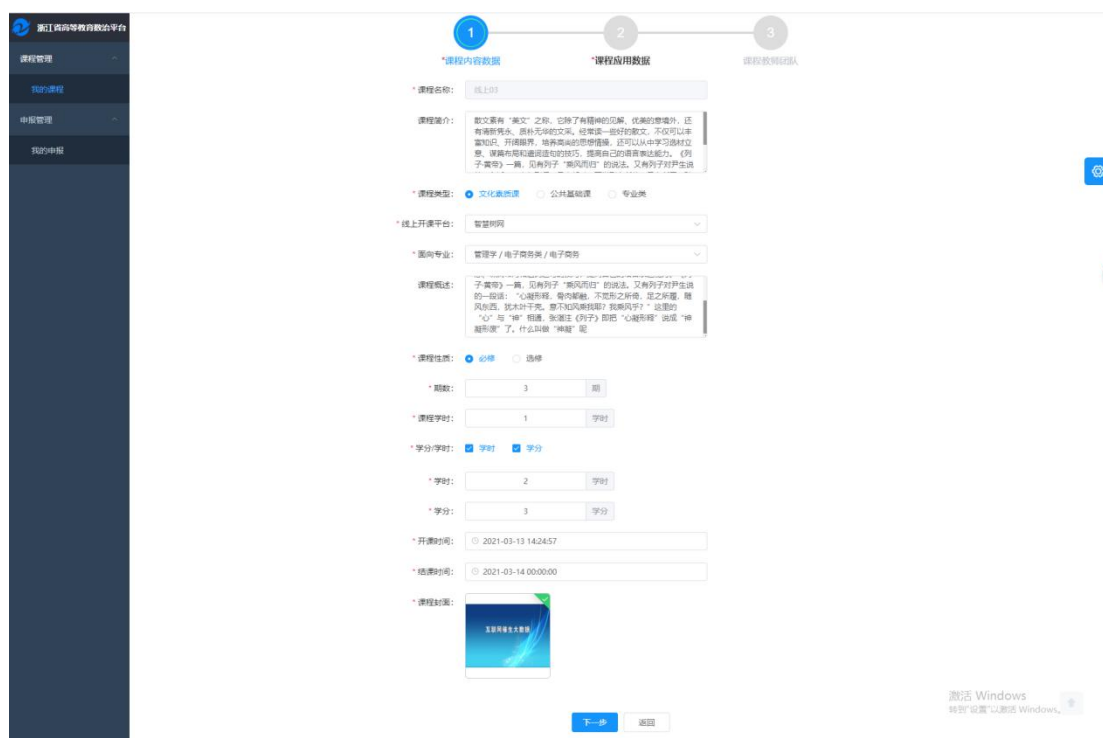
浙江省高等教育数治平台

课程管理

我的课程

申报管理

我的申报

1
*课程内容数据
2
*课程应用数据
3
课程教师团队

* 课程名称: 线上03

课程简介: 散文素有"美文"之称，它除了有精神的见解，优美的意境外，还有清新秀永、质朴无华的文采。经常读一些好的散文，不仅可以丰富知识，开阔眼界，培养高尚的思想情操，还可以从中学习选材立意，谋篇布局和遣词造句的技巧，提高自己的语言表达能力。《列子·黄帝》一篇，见有列子"乘风而归"的说法。又有列子对尹生说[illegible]

* 课程类型: 文化素质课 公共基础课 专业类

* 线上开课平台: 智慧树网

* 面向专业: 管理学 / 电子商务类 / 电子商务

课程概述: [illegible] 子·黄帝》一篇，见有列子"乘风而归"的说法。又有列子对尹生说的一段话："心凝形释，骨肉都融，不觉形之所倚，足之所履，随风东西，犹木叶干壳。竟不知风乘我耶？我乘风乎？"这里的"心"与"神"相通，张湛注《列子》即把"心凝形释"说成"神凝形废"了。什么叫做"神凝"呢

* 课程性质: 必修 选修

* 期数: 3 期

* 课程学时: 1 学时

* 学分/学时: 学时 学分

* 学时: 2 学时

* 学分: 3 学分

* 开课时间: 2021-03-13 14:24:57

* 结课时间: 2021-03-14 00:00:00

* 课程封面: 互联网省生大数据

下一步 返回

激活 Windows
转到"设置"以激活 Windows。